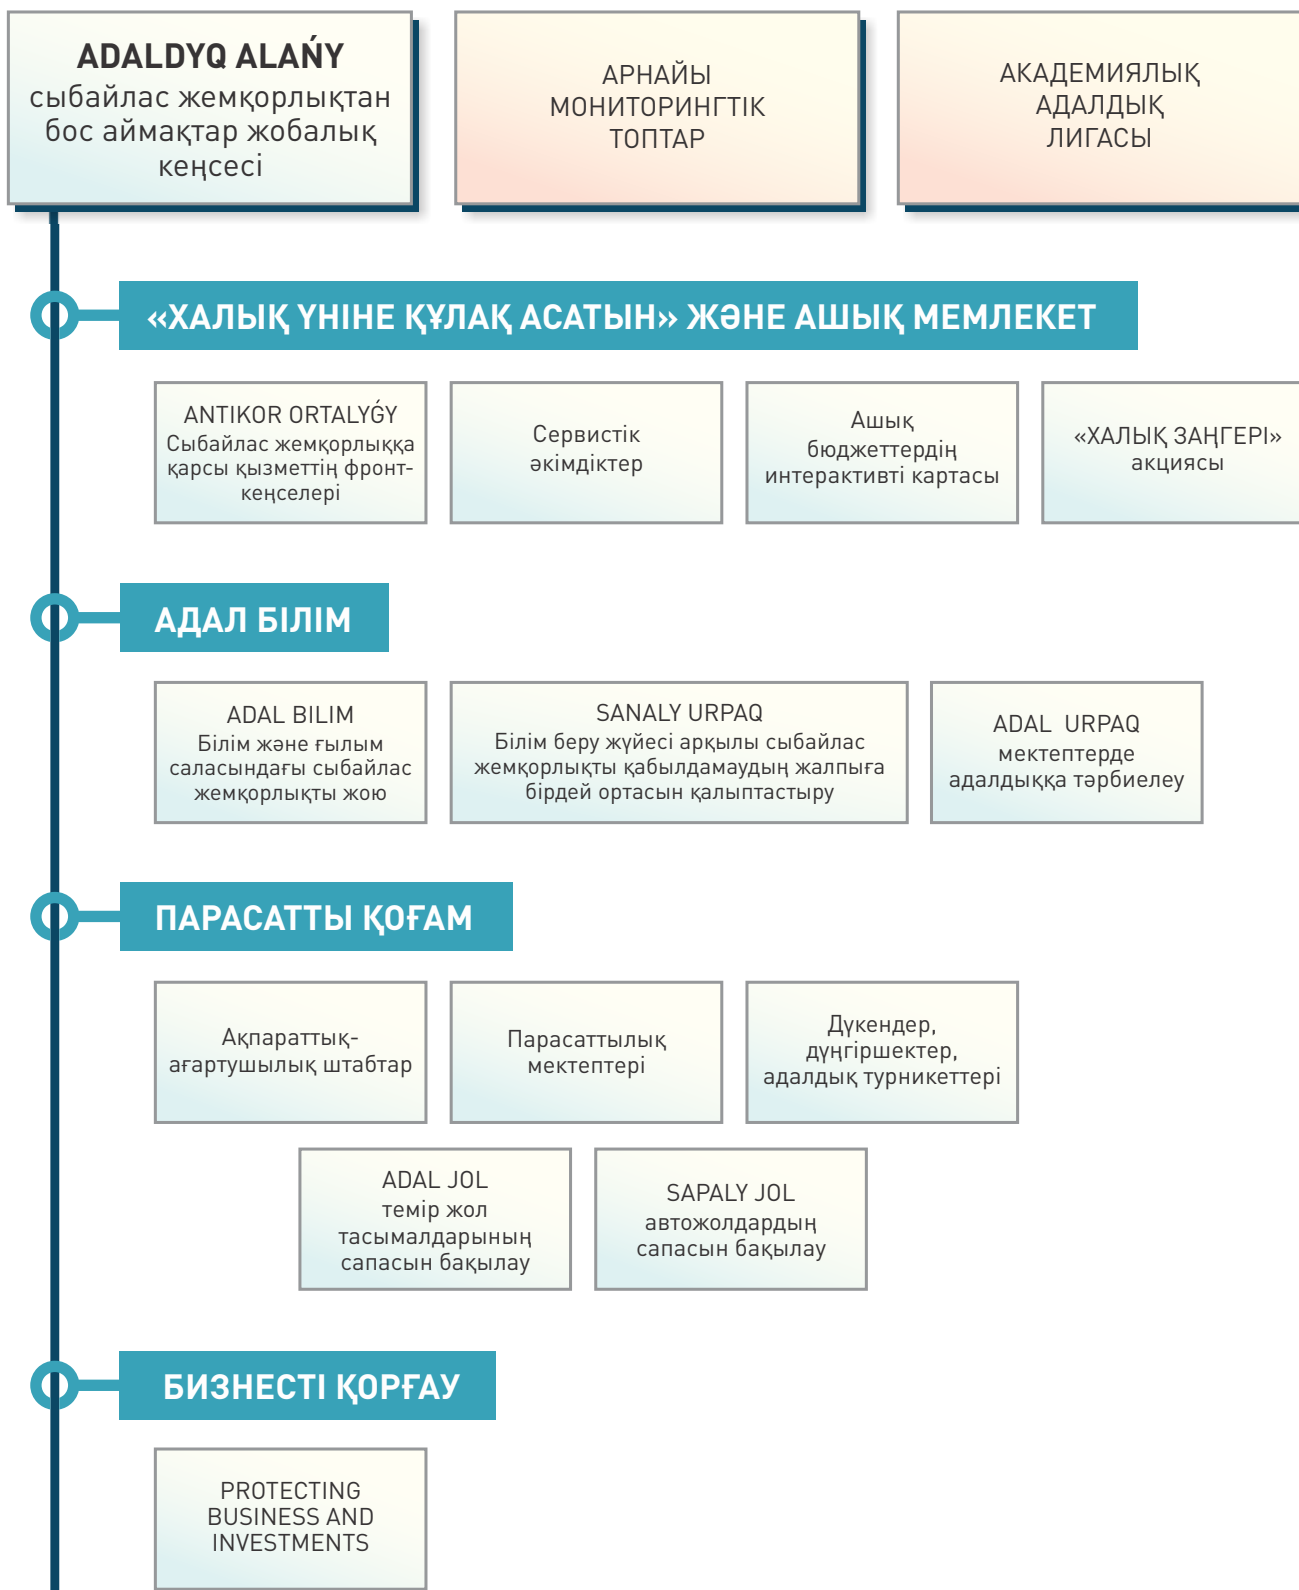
ADALDYQ ALAŃY
сыбайлас жемқорлықтан бос аймақтар жобалық кеңсесі

АРНАЙЫ МОНИТОРИНГТІК ТОПТАР

АКАДЕМИЯЛЫҚ АДАЛДЫҚ ЛИГАСЫ

«ХАЛЫҚ ҮНІНЕ ҚҰЛАҚ АСАТЫН» ЖӘНЕ АШЫҚ МЕМЛЕКЕТ

ANTIKOR ORTALYǴY
Сыбайлас жемқорлыққа қарсы қызметтің фронт-кеңселері

Сервистік әкімдіктер

Ашық бюджеттердің интерактивті картасы

«ХАЛЫҚ ЗАҢГЕРІ» акциясы

АДАЛ БІЛІМ

ADAL BILIM
Білім және ғылым саласындағы сыбайлас жемқорлықты жою

SANALY URPAQ
Білім беру жүйесі арқылы сыбайлас жемқорлықты қабылдамаудың жалпыға бірдей ортасын қалыптастыру

ADAL URPAQ
мектептерде адалдыққа тәрбиелеу

ПАРАСАТТЫ ҚОҒАМ

Ақпараттық-ағартушылық штабтар

Парасаттылық мектептері

Дүкендер, дүңгіршектер, адалдық турникеттері

ADAL JOL
темір жол тасымалдарының сапасын бақылау

SAPALY JOL
автожолдардың сапасын бақылау

БИЗНЕСТІ ҚОРҒАУ

PROTECTING BUSINESS AND INVESTMENTS